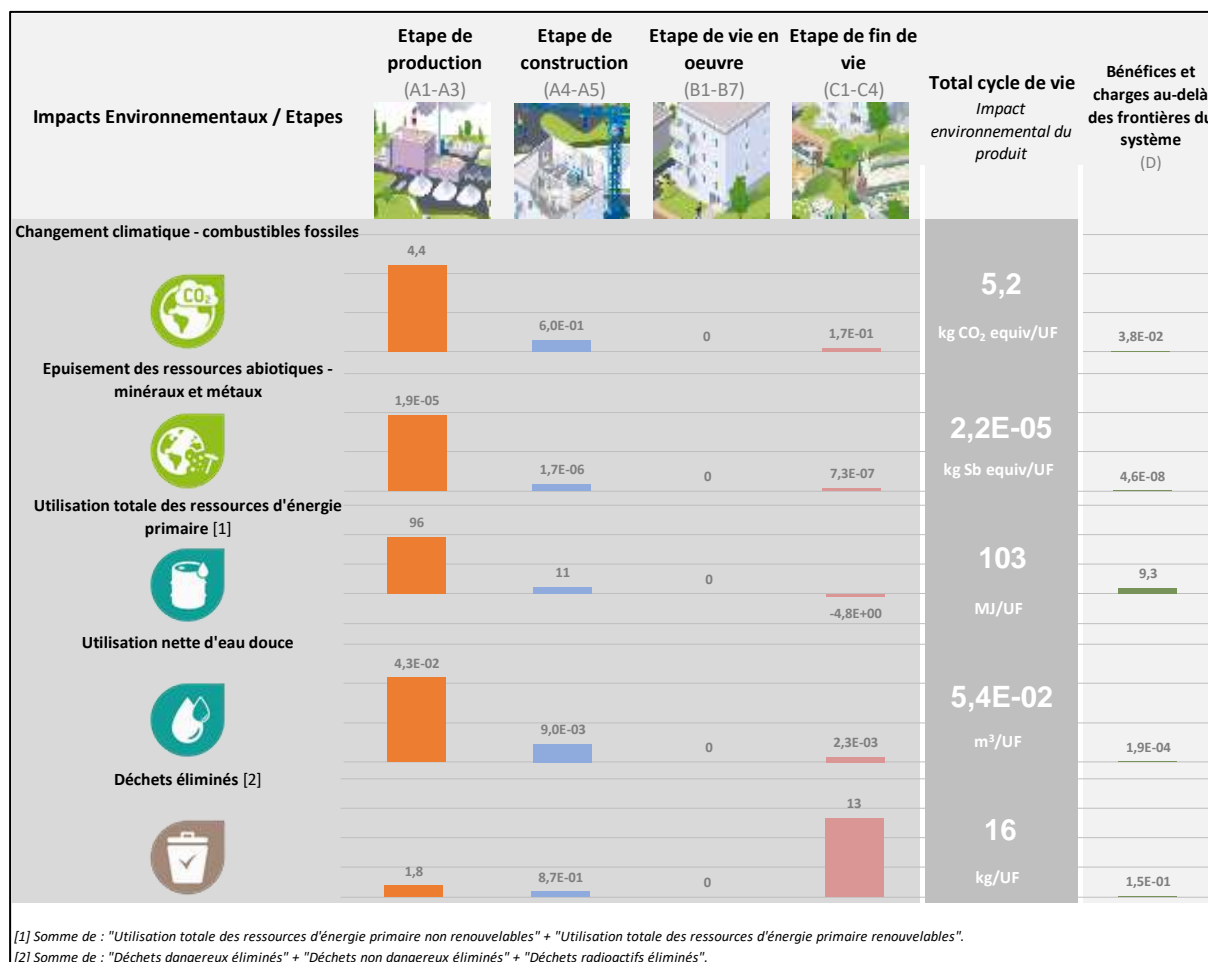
| Impacts Environnementaux / Etapes | Etape de production (A1-A3) | Etape de construction (A4-A5) | Etape de vie en oeuvre (B1-B7) | Etape de fin de vie (C1-C4) | Total cycle de vie *Impact environnemental du produit* | Bénéfices et charges au-delà des frontières du système (D) |
|---|---|---|---|---|---|---|
| Changement climatique - combustibles fossiles | 4,4 | 6,0E-01 | 0 | 1,7E-01 | 5,2 kg $CO_2$ equiv/UF | 3,8E-02 |
| Epuisement des ressources abiotiques - minéraux et métaux | 1,9E-05 | 1,7E-06 | 0 | 7,3E-07 | 2,2E-05 kg Sb equiv/UF | 4,6E-08 |
| Utilisation totale des ressources d'énergie primaire [1] | 96 | 11 | 0 | -4,8E+00 | 103 MJ/UF | 9,3 |
| Utilisation nette d'eau douce | 4,3E-02 | 9,0E-03 | 0 | 2,3E-03 | 5,4E-02 $m^3$/UF | 1,9E-04 |
| Déchets éliminés [2] | 1,8 | 8,7E-01 | 0 | 13 | 16 kg/UF | 1,5E-01 |

*[1] Somme de : "Utilisation totale des ressources d'énergie primaire non renouvelables" + "Utilisation totale des ressources d'énergie primaire renouvelables".*
*[2] Somme de : "Déchets dangereux éliminés" + "Déchets non dangereux éliminés" + "Déchets radioactifs éliminés".*